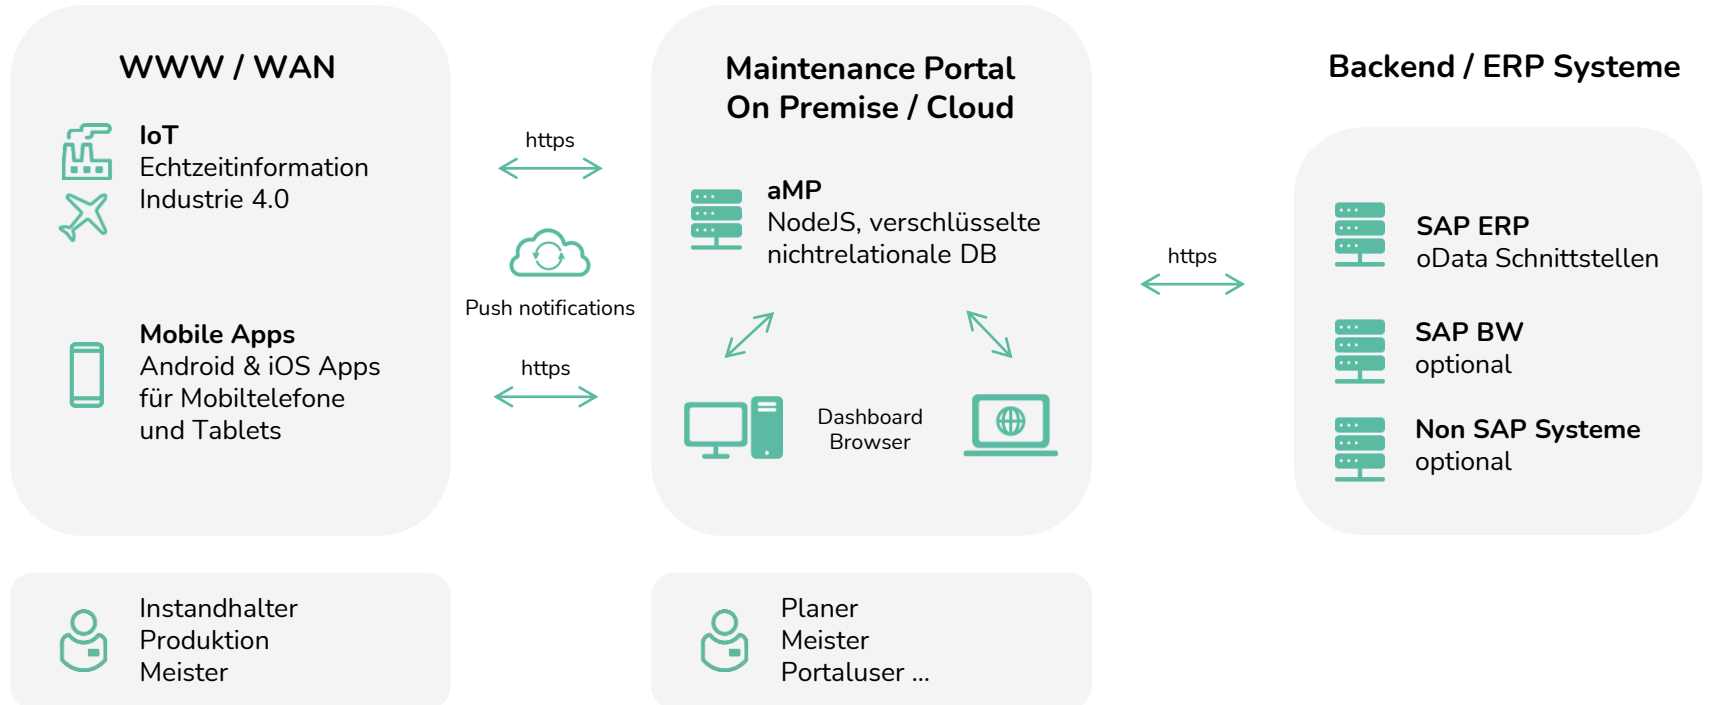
WWW / WAN

IoT
Echtzeitinformation
Industrie 4.0

Mobile Apps
Android & iOS Apps
für Mobiltelefone
und Tablets

https

Push notifications

https

Maintenance Portal
On Premise / Cloud

aMP
NodeJS, verschlüsselte
nichtrelationale DB

Dashboard
Browser

https

Backend / ERP Systeme

SAP ERP
oData Schnittstellen

SAP BW
optional

Non SAP Systeme
optional

Instandhalter
Produktion
Meister

Planer
Meister
Portaluser ...